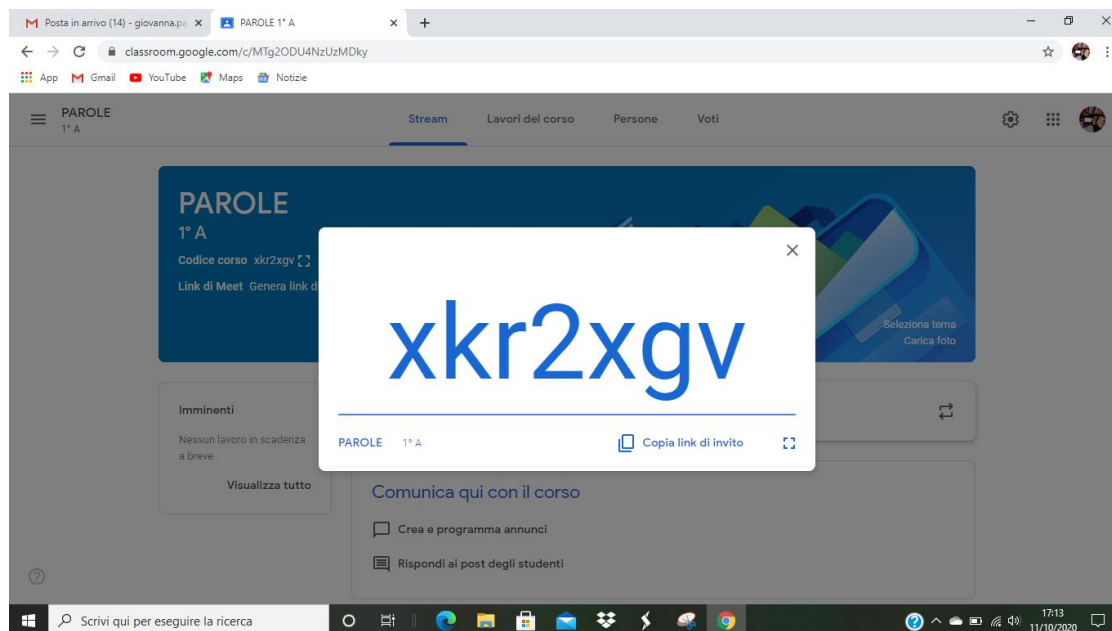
Posta in arrivo (14) - giovanna.pa
PAROLE 1° A
classroom.google.com/c/MTg2ODU4NzUzMDky
App Gmail YouTube Maps Notizie

PAROLE
1° A
Stream Lavori del corso Persone Voti

PAROLE
1° A
Codice corso xkr2xgv
Link di Meet Genera link d

Seleziona tema
Carica foto

xkr2xgv

PAROLE 1° A
Copia link di invito

Imminenti
Nessun lavoro in scadenza a breve
Visualizza tutto

Comunica qui con il corso
Crea e programma annunci
Rispondi ai post degli studenti

Scrivi qui per eseguire la ricerca
17:13
11/10/2020